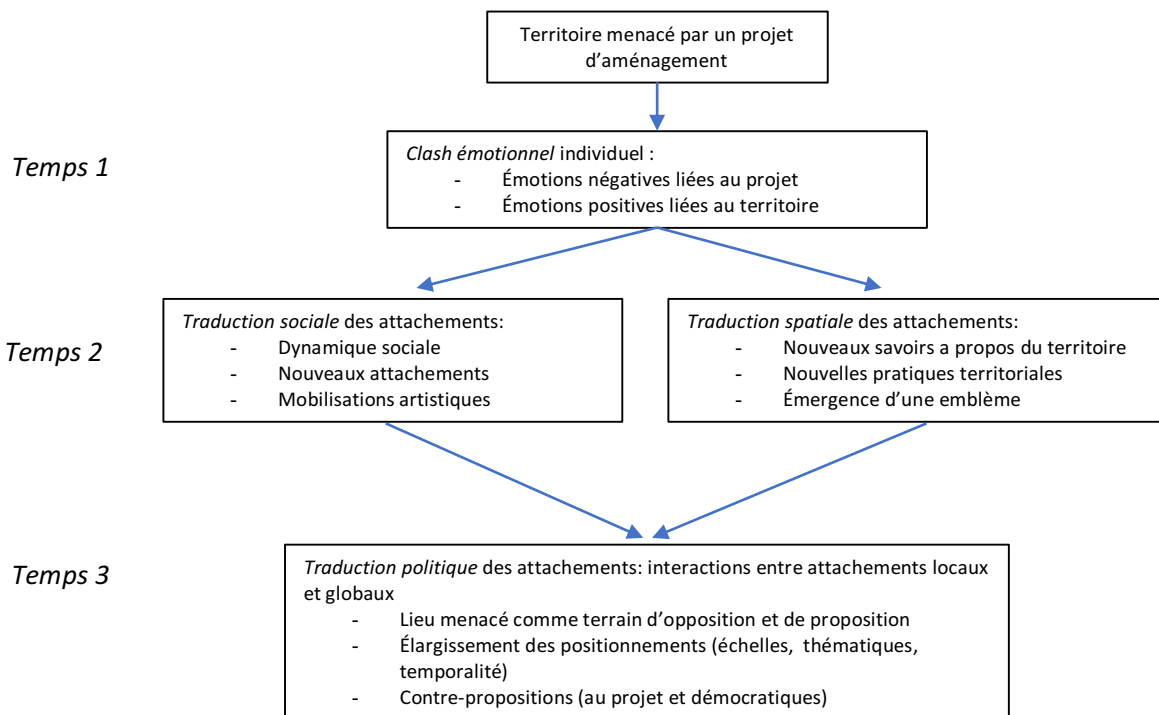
Territoire menacé par un projet d'aménagement

Temps 1

Clash émotionnel individuel :
- Émotions négatives liées au projet
- Émotions positives liées au territoire

Temps 2

Traduction sociale des attachements:
- Dynamique sociale
- Nouveaux attachements
- Mobilisations artistiques

Traduction spatiale des attachements:
- Nouveaux savoirs a propos du territoire
- Nouvelles pratiques territoriales
- Émergence d'une emblème

Temps 3

Traduction politique des attachements: interactions entre attachements locaux et globaux
- Lieu menacé comme terrain d'opposition et de proposition
- Élargissement des positionnements (échelles, thématiques, temporalité)
- Contre-propositions (au projet et démocratiques)